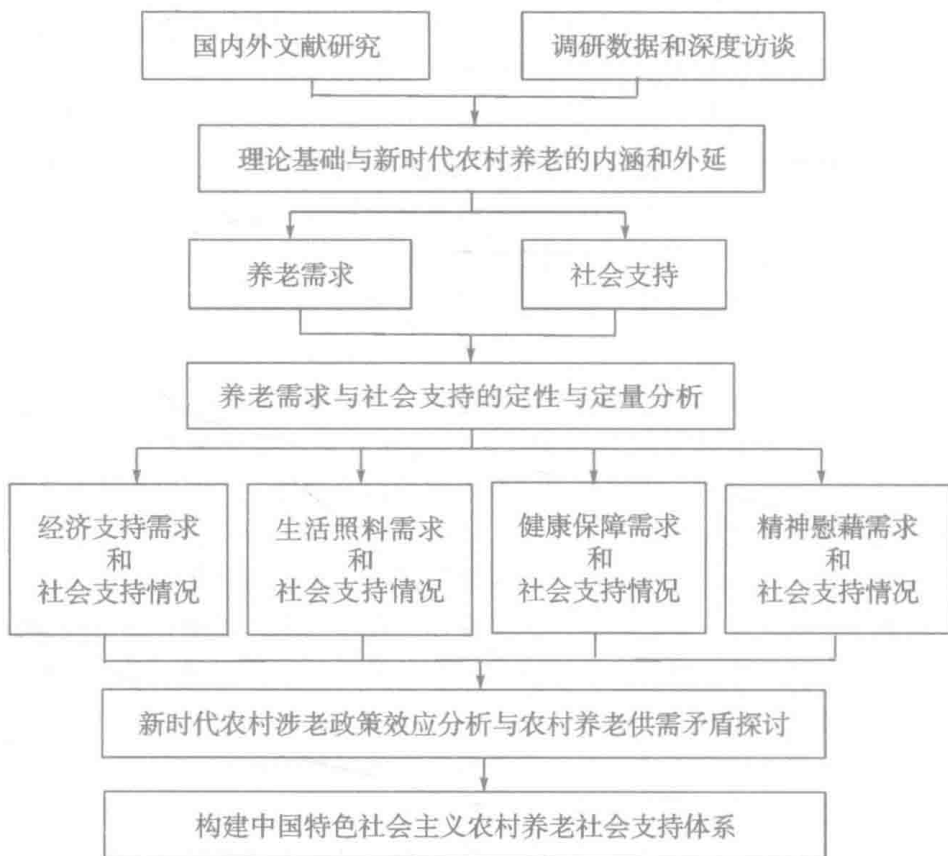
国内外文献研究

调研数据和深度访谈

理论基础与新时代农村养老的内涵和外延

养老需求

社会支持

养老需求与社会支持的定性与定量分析

经济支持需求
和
社会支持情况

生活照料需求
和
社会支持情况

健康保障需求
和
社会支持情况

精神慰藉需求
和
社会支持情况

新时代农村涉老政策效应分析与农村养老供需矛盾探讨

构建中国特色社会主义农村养老社会支持体系